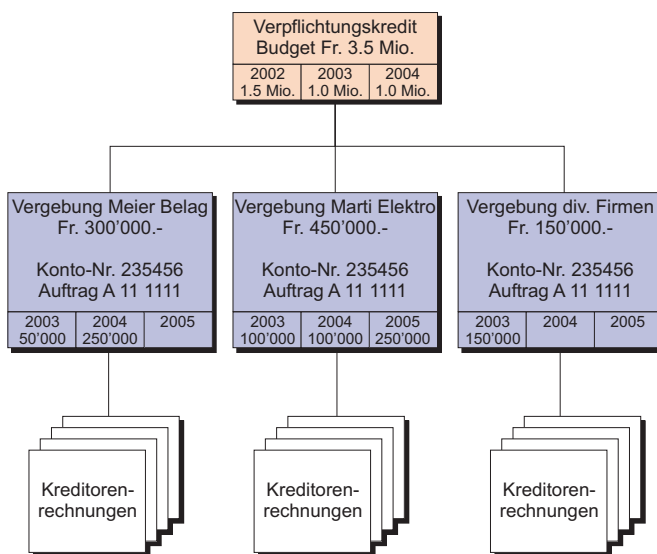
Verpflichtungskredit
Budget Fr. 3.5 Mio.

| 2002 | 2003 | 2004 |
|---|---|---|
| 1.5 Mio. | 1.0 Mio. | 1.0 Mio. |

Vergebung Meier Belag
Fr. 300'000.-

Konto-Nr. 235456
Auftrag A 11 1111

| 2003 | 2004 | 2005 |
|---|---|---|
| 50'000 | 250'000 | |

Vergebung Marti Elektro
Fr. 450'000.-

Konto-Nr. 235456
Auftrag A 11 1111

| 2003 | 2004 | 2005 |
|---|---|---|
| 100'000 | 100'000 | 250'000 |

Vergebung div. Firmen
Fr. 150'000.-

Konto-Nr. 235456
Auftrag A 11 1111

| 2003 | 2004 | 2005 |
|---|---|---|
| 150'000 | | |

Kreditorenrechnungen

Kreditorenrechnungen

Kreditorenrechnungen